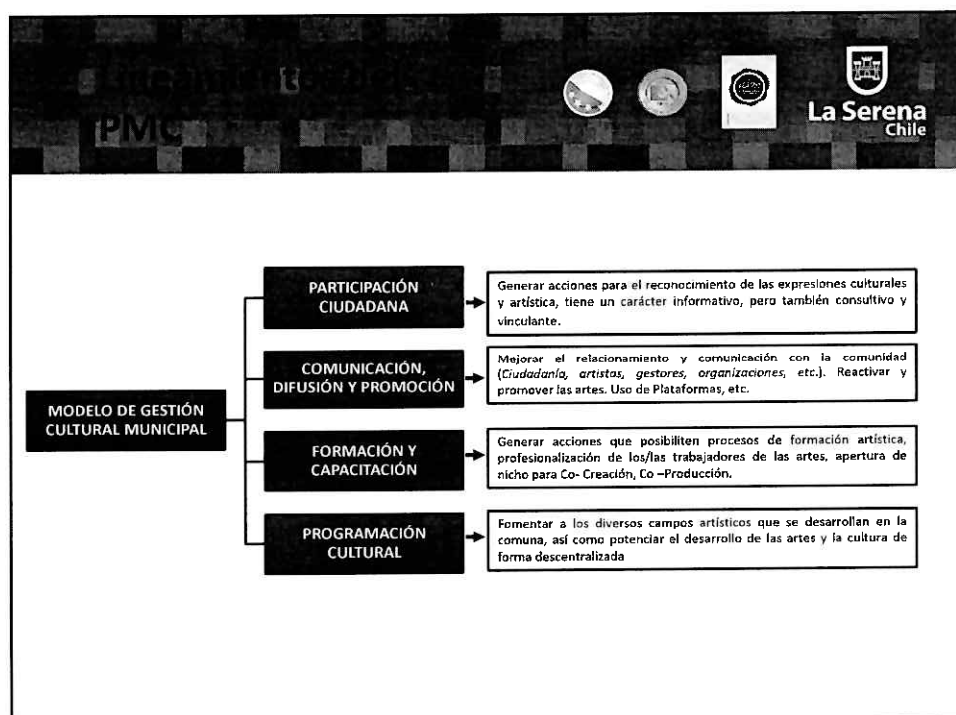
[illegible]
PMC

La Serena
Chile

MODELO DE GESTIÓN CULTURAL MUNICIPAL

PARTICIPACIÓN CIUDADANA

Generar acciones para el reconocimiento de las expresiones culturales y artística, tiene un carácter informativo, pero también consultivo y vinculante.

COMUNICACIÓN, DIFUSIÓN Y PROMOCIÓN

Mejorar el relacionamiento y comunicación con la comunidad (*Ciudadanía, artistas, gestores, organizaciones, etc.*). Reactivar y promover las artes. Uso de Plataformas, etc.

FORMACIÓN Y CAPACITACIÓN

Generar acciones que posibiliten procesos de formación artística, profesionalización de los/las trabajadores de las artes, apertura de nicho para Co- Creación, Co –Producción.

PROGRAMACIÓN CULTURAL

Fomentar a los diversos campos artísticos que se desarrollan en la comuna, así como potenciar el desarrollo de las artes y la cultura de forma descentralizada